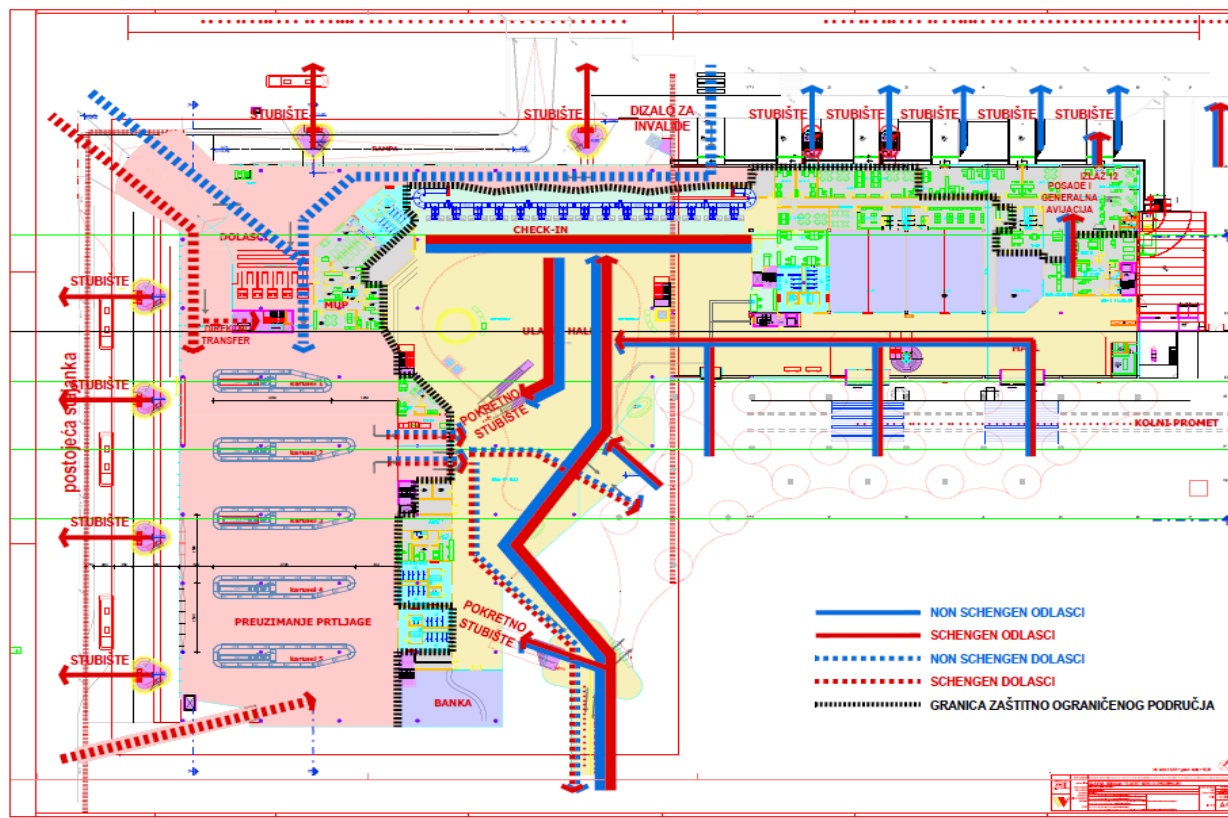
STUBIŠTE

STUBIŠTE

DIZALO ZA INVALIDE

STUBIŠTE

STUBIŠTE

STUBIŠTE

STUBIŠTE

STUBIŠTE

IZLAZ 12 POSADE I GENERALNA AVIJACIJA

CHECK-IN

DOLASCI

MUP

DIREKTNI TRANSFER

ULAZNA HALA

STUBIŠTE

STUBIŠTE

postojeća stajanka

STUBIŠTE

STUBIŠTE

POKRETNO STUBIŠTE

KOLNI PROMET

karusel 1

karusel 2

karusel 3

karusel 4

karusel 5

PREUZIMANJE PRTLJAGE

POKRETNO STUBIŠTE

BANKA

NON SCHENGEN ODLASCI

SCHENGEN ODLASCI

NON SCHENGEN DOLASCI

SCHENGEN DOLASCI

GRANICA ZAŠTITNO OGRANIČENOG PODRUČJA

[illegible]